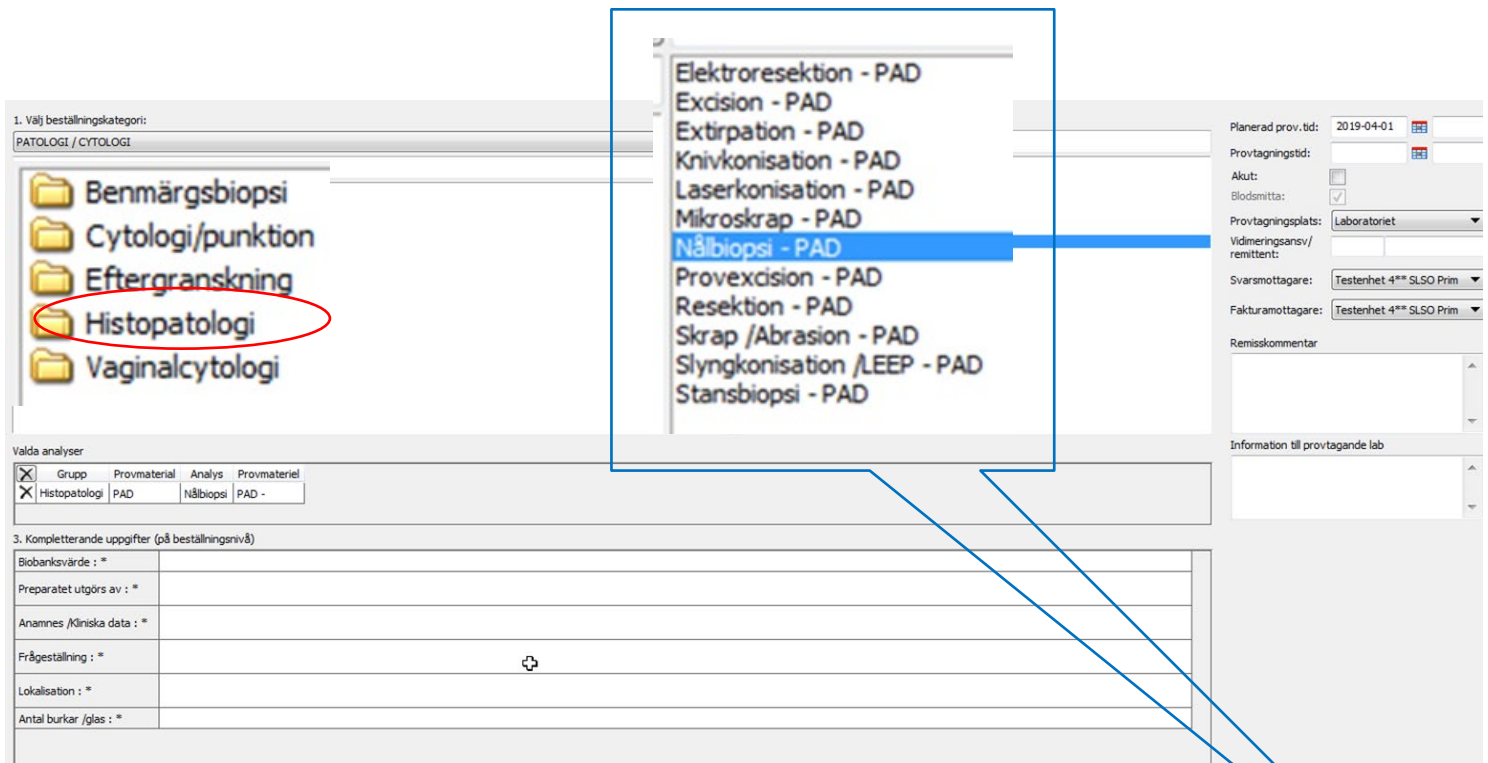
1. Välj beställningskategori:
PATOLOGI / CYTOLOGI

Benmärgsbiopsi
Cytologi/punktion
Eftergranskning
Histopatologi
Vaginalcytologi

Elektroresektion - PAD
Excision - PAD
Extirpation - PAD
Knivkonisation - PAD
Laserkonisation - PAD
Mikroskrap - PAD
Nålbiopsi - PAD
Provexcision - PAD
Resektion - PAD
Skrap /Abrasion - PAD
Slyngkonisation /LEEP - PAD
Stansbiopsi - PAD

Planerad prov.tid: 2019-04-01
Provtagningstid:
Akut:
Blodsmitta:
Provtagningsplats: Laboratoriet
Vidimeringsansv/ remittent:
Svarsmottagare: Testenhet 4** SLSO Prim
Fakturamottagare: Testenhet 4** SLSO Prim
Remisskommentar
Information till provtagande lab

Valda analyser

| | Grupp | Provmaterial | Analys | Provmateriel |
|---|---|---|---|---|
| X | Histopatologi | PAD | Nålbiopsi | PAD - |

3. Kompletterande uppgifter (på beställningsnivå)
Biobanksvärde : *
Preparatet utgörs av : *
Anamnes /Kliniska data : *
Frågeställning : *
Lokalisation : *
Antal burkar /glas : *